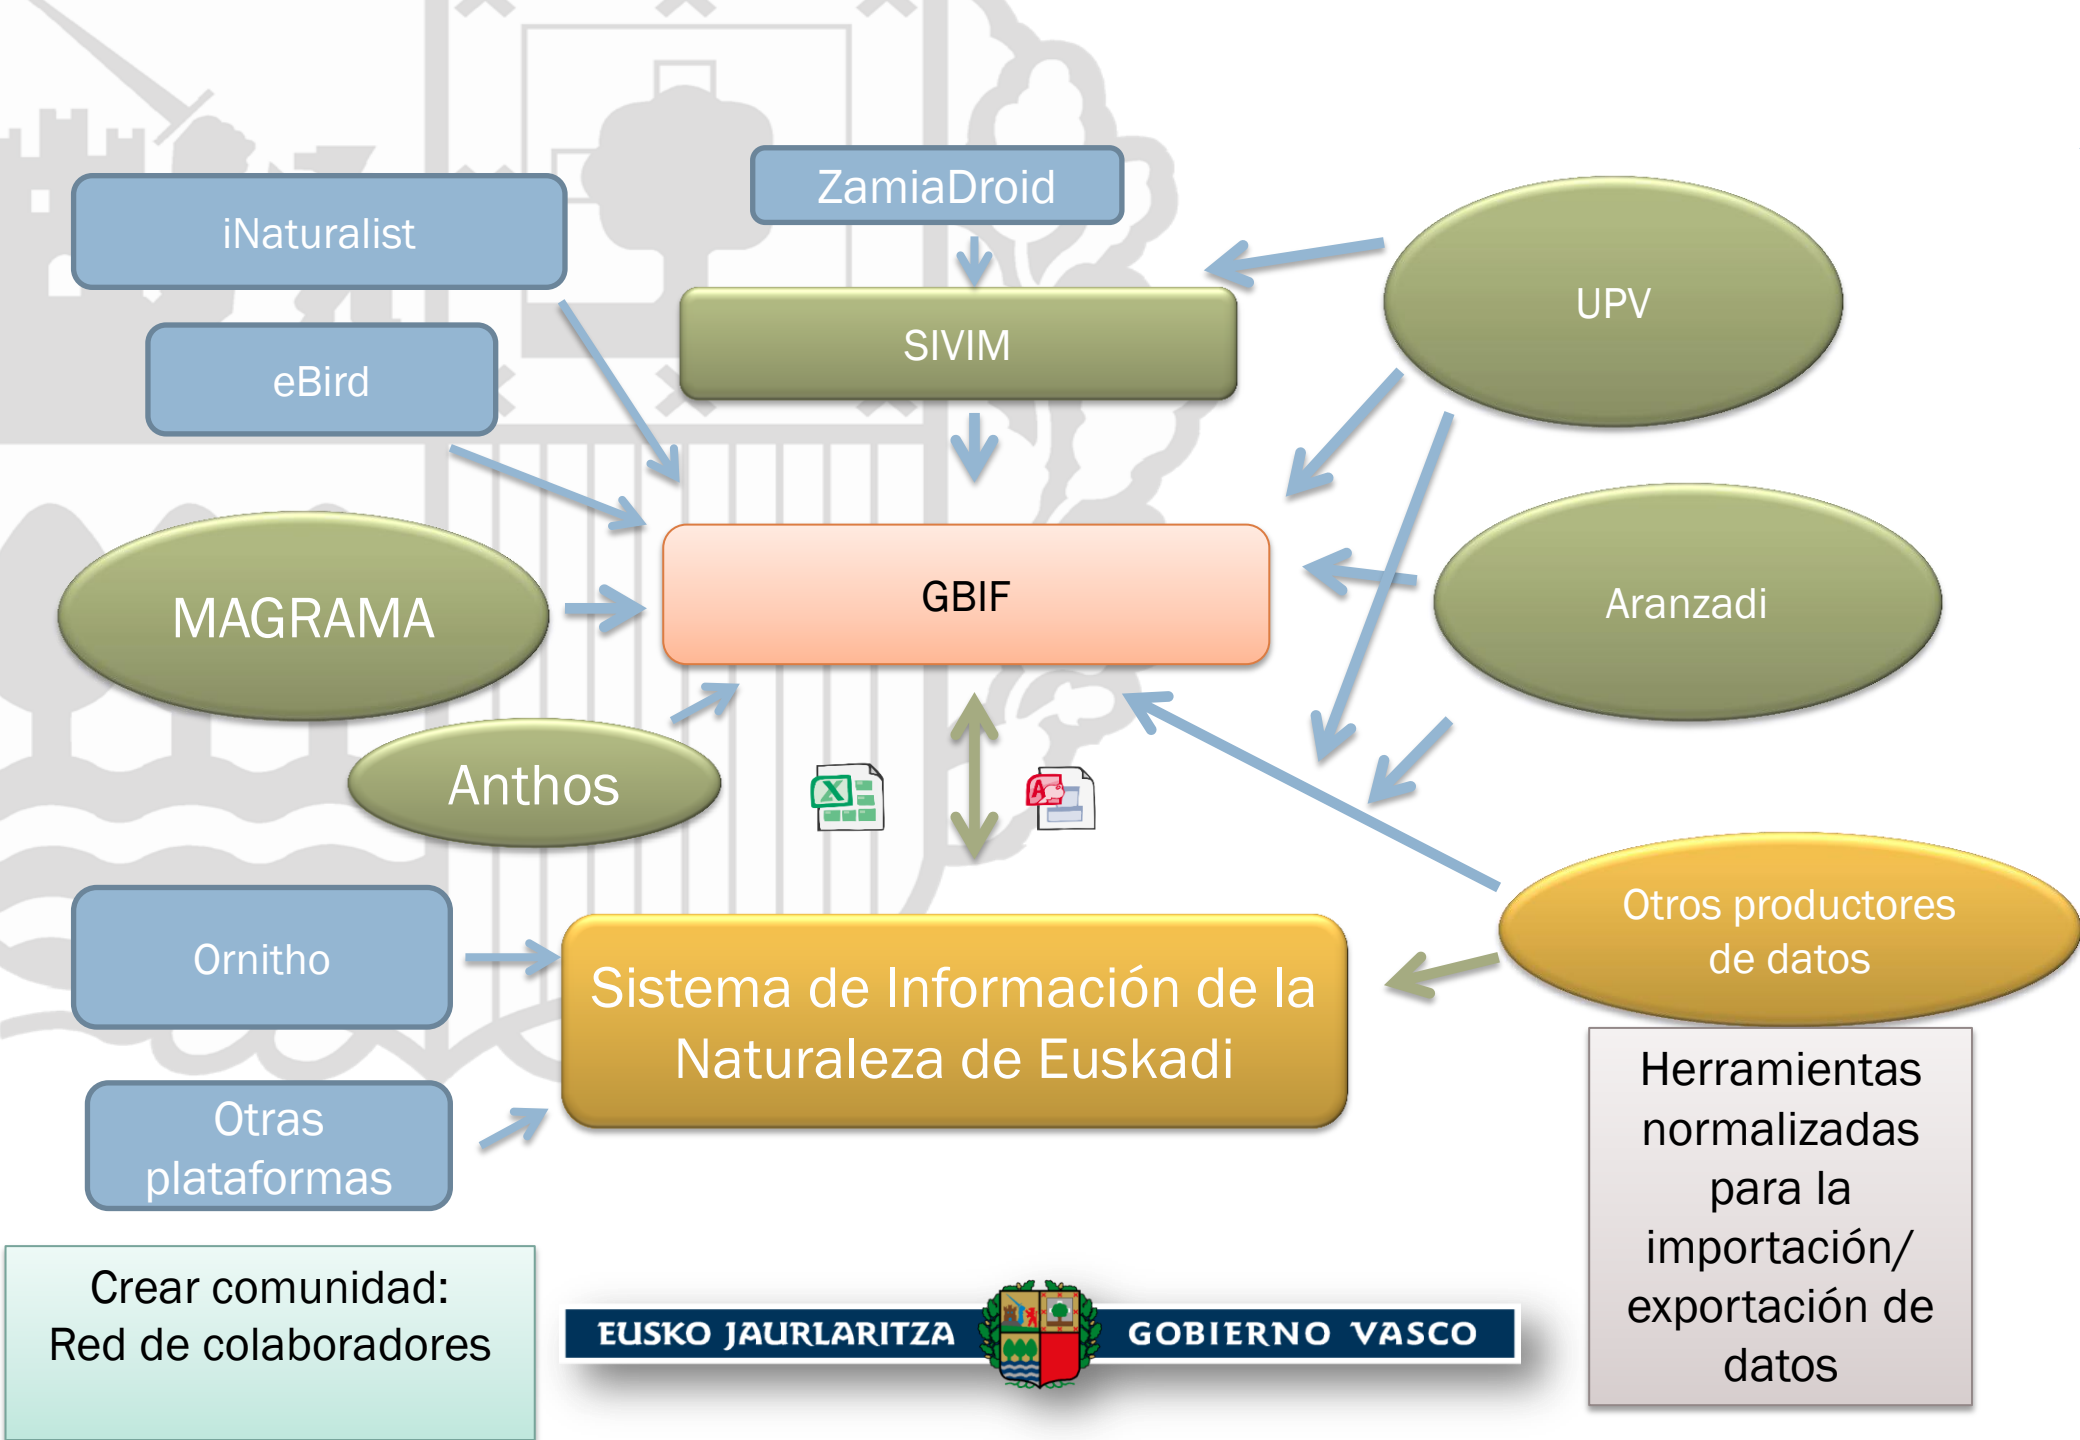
ZamiaDroid

iNaturalist

UPV

SIVIM

eBird

GBIF

Aranzadi

MAGRAMA

Anthos

Otros productores de datos

Ornitho

Sistema de Información de la Naturaleza de Euskadi

Otras plataformas

Herramientas normalizadas para la importación/ exportación de datos

Crear comunidad: Red de colaboradores

EUSKO JAURLARITZA GOBIERNO VASCO